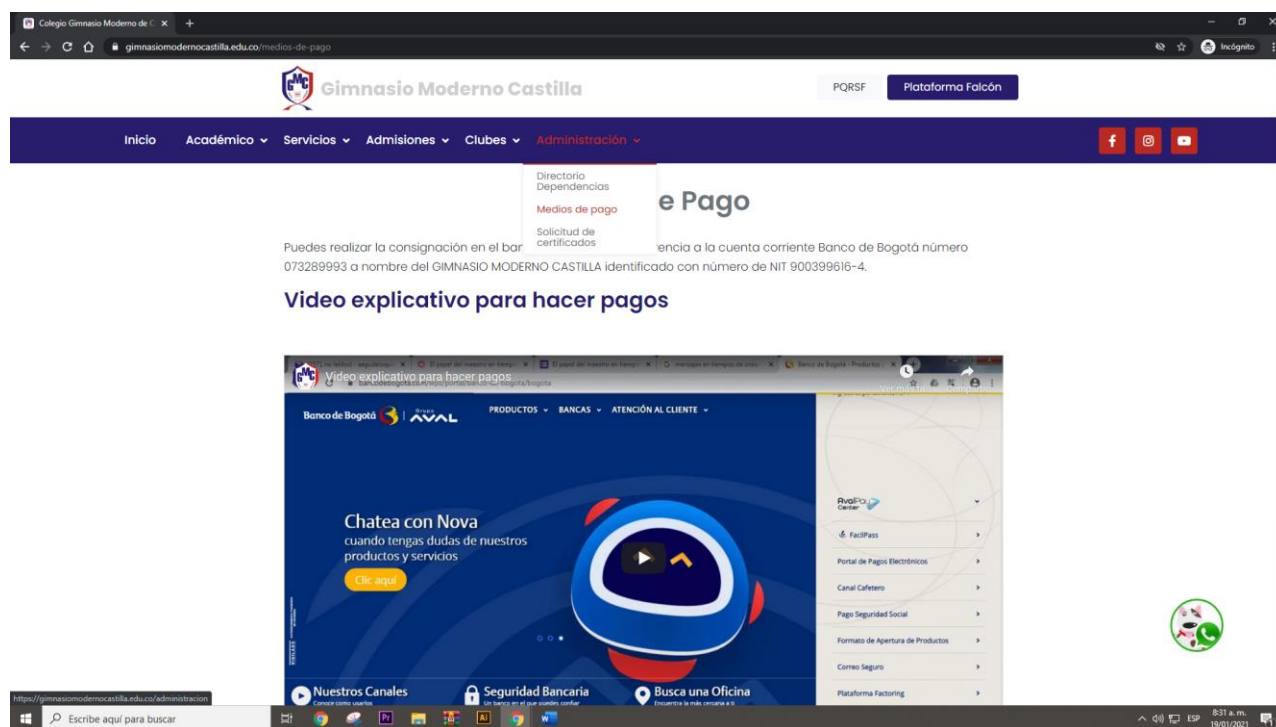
Colegio Gimnasio Moderno de C ×
gimnasiomodernocastilla.edu.co/medios-de-pago
Incógnito

Gimnasio Moderno Castilla
PQRSF
Plataforma Falcón

Inicio Académico Servicios Admisiones Clubes Administración

Directorio Dependencias
Medios de pago
Solicitud de certificados

e Pago

Puedes realizar la consignación en el ban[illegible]encia a la cuenta corriente Banco de Bogotá número 073289993 a nombre del GIMNASIO MODERNO CASTILLA identificado con número de NIT 900399616-4.

Video explicativo para hacer pagos

Video explicativo para hacer pagos
Ver más tarde
Compartir

Banco de Bogotá | Grupo AVAL
PRODUCTOS BANCAS ATENCIÓN AL CLIENTE

Chatea con Nova
cuando tengas dudas de nuestros productos y servicios
Clic aquí

AvalPay Center
FacilPass
Portal de Pagos Electrónicos
Canal Cafetero
Pago Seguridad Social
Formato de Apertura de Productos
Correo Seguro
Plataforma Factoring

Nuestros Canales
Conoce cómo usarlos
Seguridad Bancaria
Un banco en el que puedes confiar
Busca una Oficina
Encuentra la más cercana a ti

https://gimnasiomodernocastilla.edu.co/administracion
Escribe aquí para buscar
ESP 8:31 a. m. 19/01/2021